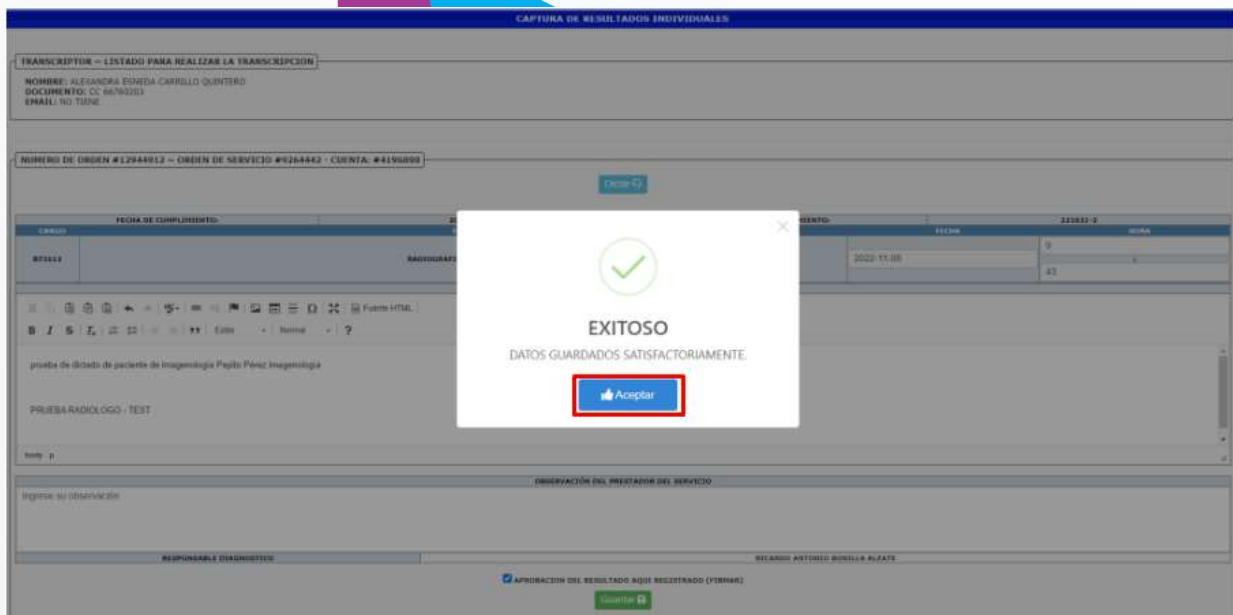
CAPTURA DE RESULTADOS INDIVIDUALES

TRANSCRIPTOR – LISTADO PARA REALIZAR LA TRANSCRIPCION

NOMBRE: ALEXANDRA ESNEDA CARRILLO QUINTERO
DOCUMENTO: CC 66760203
EMAIL: NO TIENE

NUMERO DE ORDEN #12944912 – ORDEN DE SERVICIO #9264442 - CUENTA: #4196898

Dictar

| FECHA DE CUMPLIMIENTO: | 2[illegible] | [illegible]MIENTO: | 221022-2 |
|---|---|---|---|
| CARGO | | FECHA | HORA |
| 873112 | RADIOGRAFI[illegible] | 2022-11-08 | 9 : 43 |

Fuente HTML

Estilo | Normal | ?

prueba de dictado de paciente de imagenologia Pepito Pérez Imagenologia

PRUEBA RADIOLOGO - TEST

body p

EXITOSO
DATOS GUARDADOS SATISFACTORIAMENTE.
Aceptar

OBSERVACIÓN DEL PRESTADOR DEL SERVICIO

Ingrese su observación

| RESPONSABLE DIAGNOSTICO | RICARDO ANTONIO BONILLA ALZATE |
|---|---|

APROBACION DEL RESULTADO AQUI REGISTRADO (FIRMAR)

Guardar